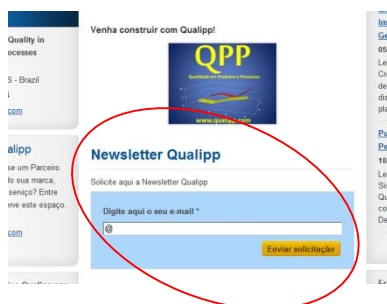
Quality in
ocesses

S - Brazil

com

alipp

se um Parceiro
do sua marca,
serviço? Entre
eve este espaço.

com

Venha construir com Qualipp!

QPP
Qualidade em Produtos e Processos
www.qualipp.com

Newsletter Qualipp

Solicite aqui a Newsletter Qualipp

Digite aqui o seu e-mail *

@

Enviar solicitação

Im
Ge
05
Le
Cr
de
dis
pla

Pu
Pe
18
Le
Sis
Qu
co
De